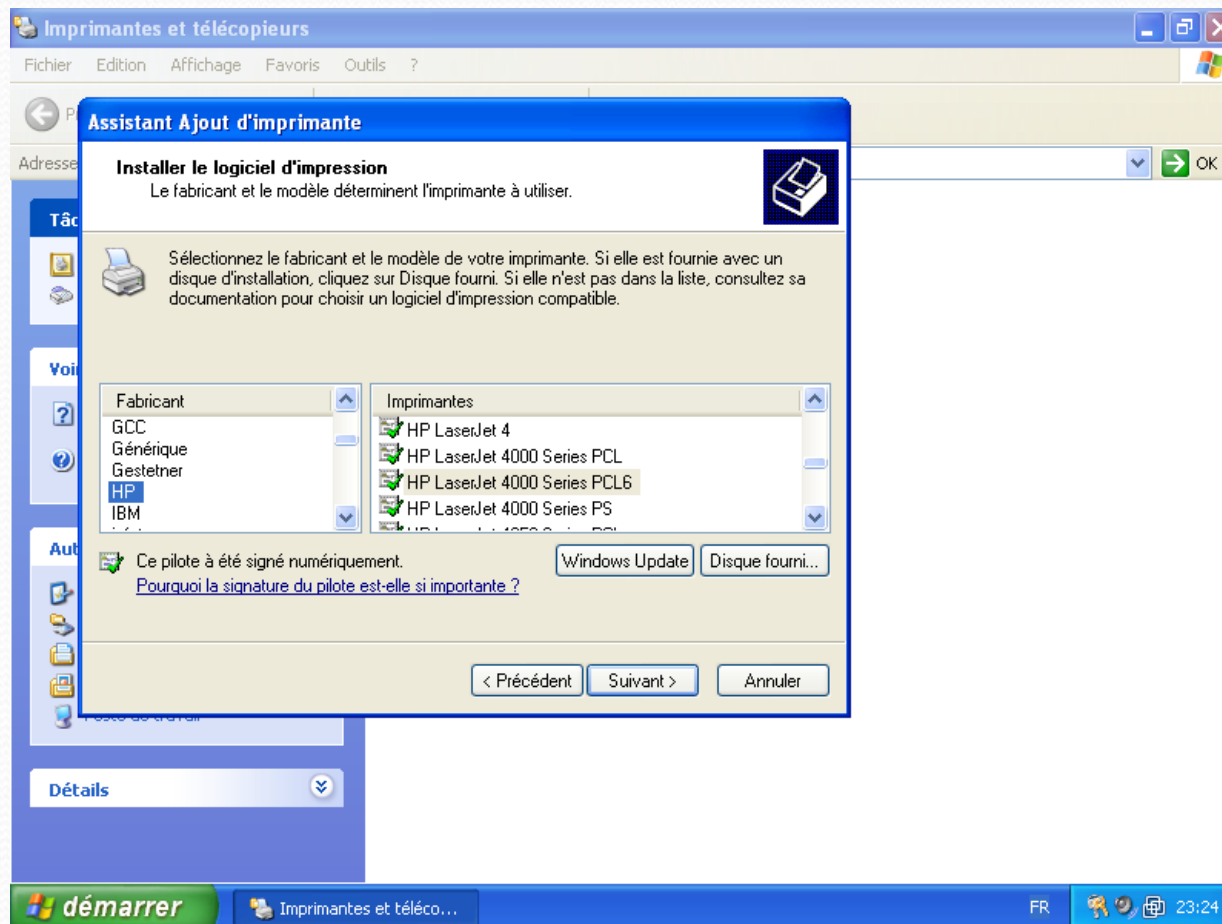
Imprimantes et télécopieurs

Fichier Edition Affichage Favoris Outils ?

Adresse

OK

Tâc

Voi

Aut

Détails

Assistant Ajout d'imprimante

Installer le logiciel d'impression
Le fabricant et le modèle déterminent l'imprimante à utiliser.

Sélectionnez le fabricant et le modèle de votre imprimante. Si elle est fournie avec un disque d'installation, cliquez sur Disque fourni. Si elle n'est pas dans la liste, consultez sa documentation pour choisir un logiciel d'impression compatible.

| Fabricant |
|---|
| GCC |
| Générique |
| Gestetner |
| HP |
| IBM |
| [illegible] |

| Imprimantes |
|---|
| HP LaserJet 4 |
| HP LaserJet 4000 Series PCL |
| HP LaserJet 4000 Series PCL6 |
| HP LaserJet 4000 Series PS |
| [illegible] |

Ce pilote à été signé numériquement.
Pourquoi la signature du pilote est-elle si importante ?

Windows Update
Disque fourni...

< Précédent
Suivant >
Annuler

Poste de travail

démarrer
Imprimantes et téléco...
FR
23:24